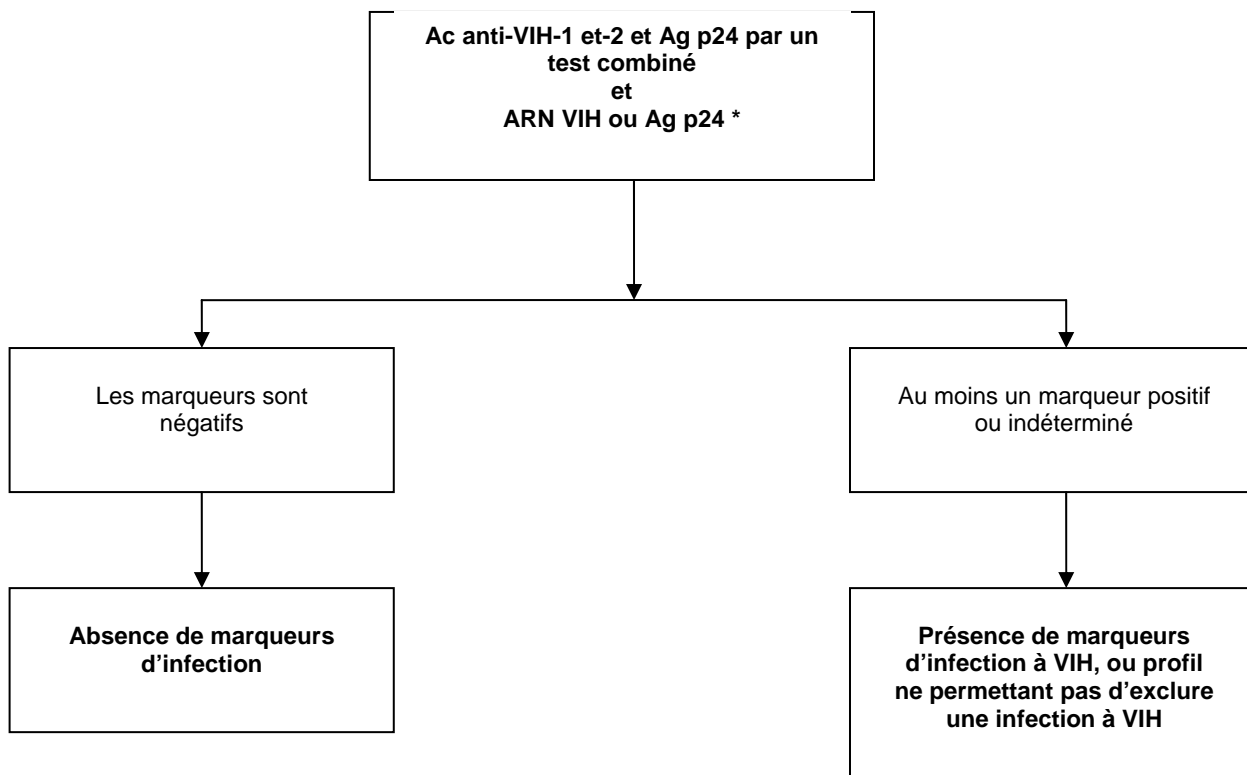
Ac anti-VIH-1 et-2 et Ag p24 par un test combiné
et
ARN VIH ou Ag p24 *

Les marqueurs sont négatifs

Absence de marqueurs d'infection

Au moins un marqueur positif ou indéterminé

Présence de marqueurs d'infection à VIH, ou profil ne permettant pas d'exclure une infection à VIH